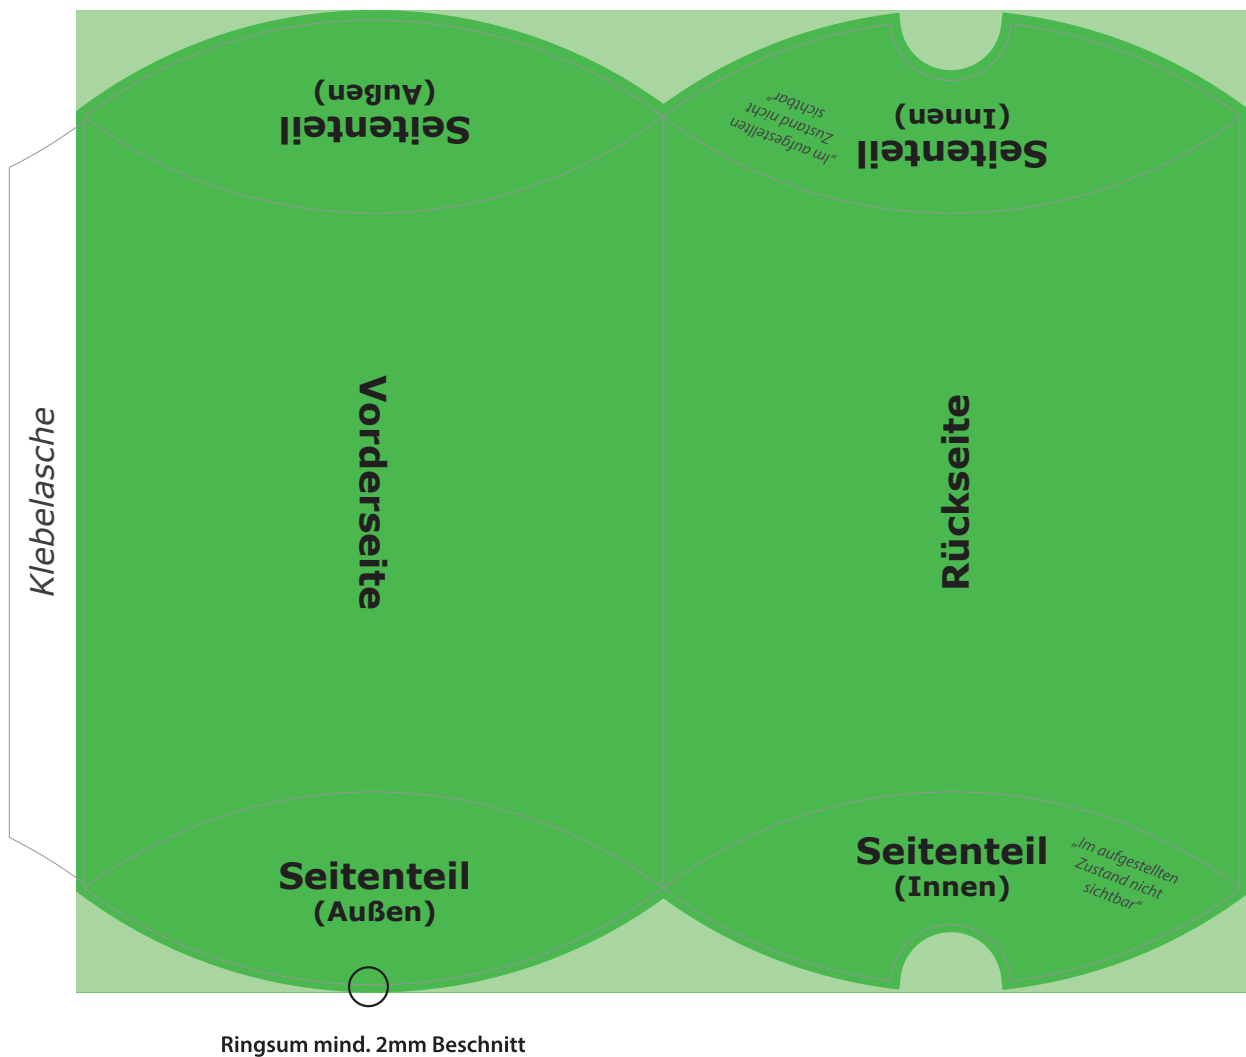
Seitenteil
(Außen)

„Im aufgestellten Zustand nicht sichtbar"

Seitenteil
(Innen)

Klebelasche

Vorderseite

Rückseite

Seitenteil
(Außen)

Seitenteil
(Innen)

„Im aufgestellten Zustand nicht sichtbar"

Ringsum mind. 2mm Beschnitt